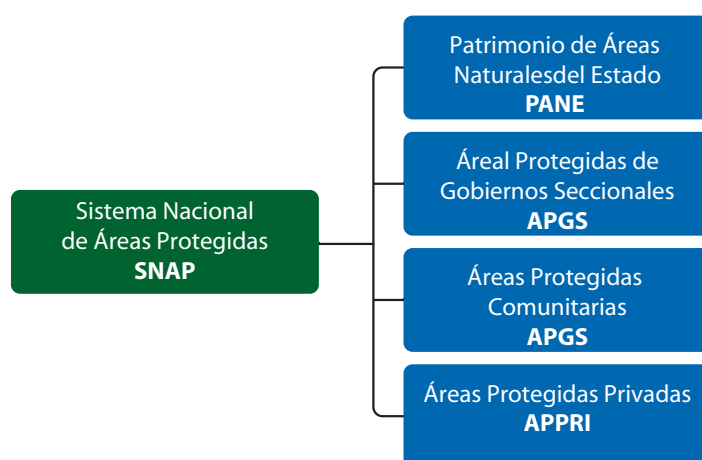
Sistema Nacional de Áreas Protegidas
SNAP

Patrimonio de Áreas Naturalesdel Estado
PANE

Áreal Protegidas de Gobiernos Seccionales
APGS

Áreas Protegidas Comunitarias
APGS

Áreas Protegidas Privadas
APPRI